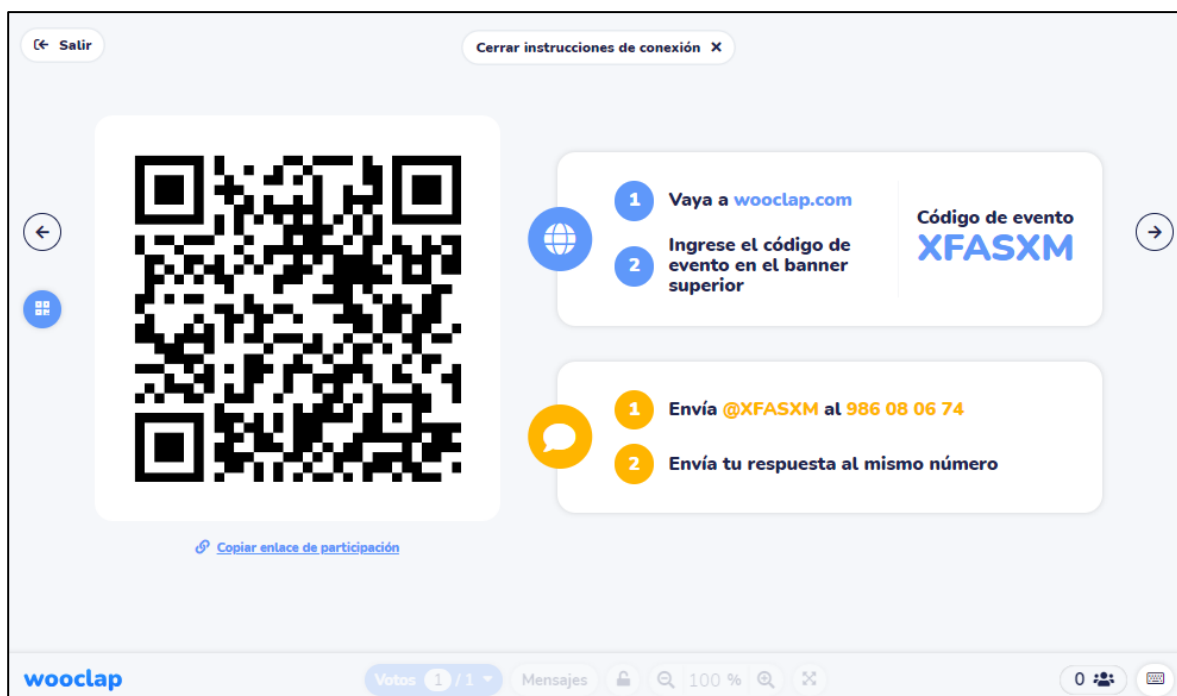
Salir

Cerrar instrucciones de conexión ✕

1 Vaya a wooclap.com

2 Ingrese el código de evento en el banner superior

Código de evento
XFASXM

1 Envía @XFASXM al 986 08 06 74

2 Envía tu respuesta al mismo número

Copiar enlace de participación

wooclap

Votos 1 / 1 Mensajes 100 %

0